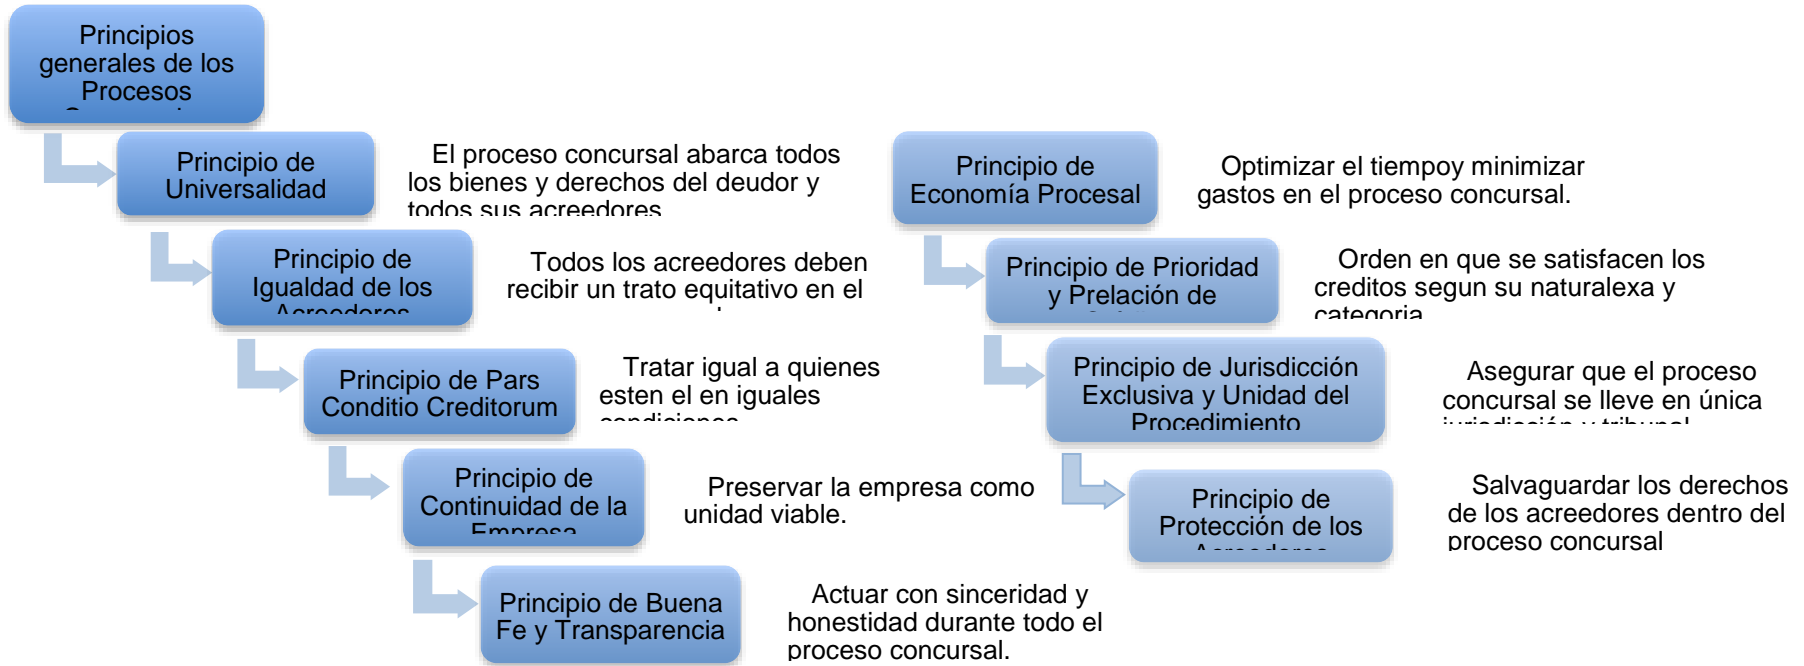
Principios generales de los Procesos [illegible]

Principio de Universalidad

El proceso concursal abarca todos los bienes y derechos del deudor y todos sus acreedores

Principio de Igualdad de los Acreedores

Todos los acreedores deben recibir un trato equitativo en el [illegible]

Principio de Pars Conditio Creditorum

Tratar igual a quienes esten el en iguales condiciones

Principio de Continuidad de la Empresa

Preservar la empresa como unidad viable.

Principio de Buena Fe y Transparencia

Actuar con sinceridad y honestidad durante todo el proceso concursal.

Principio de Economía Procesal

Optimizar el tiempoy minimizar gastos en el proceso concursal.

Principio de Prioridad y Prelación de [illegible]

Orden en que se satisfacen los creditos segun su naturalexa y categoria

Principio de Jurisdicción Exclusiva y Unidad del Procedimiento

Asegurar que el proceso concursal se lleve en única jurisdicción y tribunal

Principio de Protección de los Acreedores

Salvaguardar los derechos de los acreedores dentro del proceso concursal